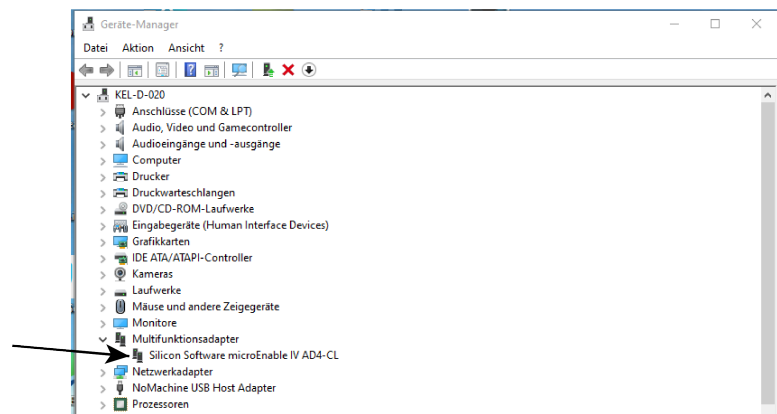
Geräte-Manager

Datei Aktion Ansicht ?

KEL-D-020
Anschlüsse (COM & LPT)
Audio, Video und Gamecontroller
Audioeingänge und -ausgänge
Computer
Drucker
Druckwarteschlangen
DVD/CD-ROM-Laufwerke
Eingabegeräte (Human Interface Devices)
Grafikkarten
IDE ATA/ATAPI-Controller
Kameras
Laufwerke
Mäuse und andere Zeigegeräte
Monitore
Multifunktionsadapter
Silicon Software microEnable IV AD4-CL
Netzwerkadapter
NoMachine USB Host Adapter
Prozessoren